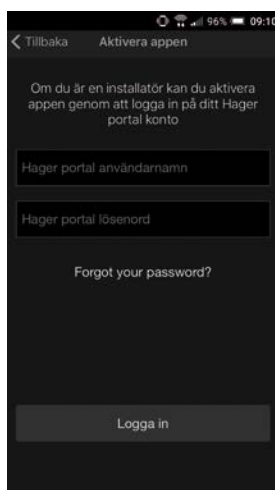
96% 09:10

Tillbaka Aktivera appen

Om du är en installatör kan du aktivera appen genom att logga in på ditt Hager portal konto

Hager portal användarnamn

Hager portal lösenord

Forgot your password?

Logga in